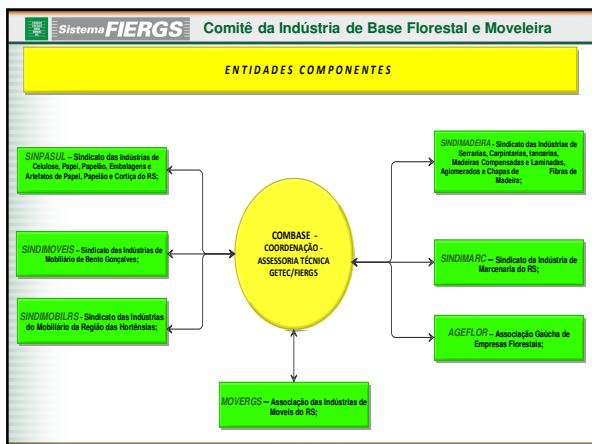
Sistema FIERGS Comitê da Indústria de Base Florestal e Moveleira

ENTIDADES COMPONENTES

SINPASUL – Sindicato das Indústrias de Celulose, Papel, Papelão, Embalagens e Artefatos de Papel, Papelão e Cortiça do RS;

SINDIMOVEIS – Sindicato das Indústrias de Mobiliário de Bento Gonçalves;

SINDIMOBILRS – Sindicato das Indústrias do Mobiliário da Região das Hortênsias;

COMBASE - COORDENAÇÃO - ASSESSORIA TÉCNICA GETEC/FIERGS

SINDIMADEIRA – Sindicato das Indústrias de Serrarias, Carpintarias, tanoarias, Madeiras Compensadas e Laminadas, Aglomerados e Chapas de Fibras de Madeira;

SINDIMARC – Sindicato da Indústria de Marcenaria do RS;

AGEFLOR – Associação Gaúcha de Empresas Florestais;

MOVERGS – Associação das Indústrias de Moveis do RS;